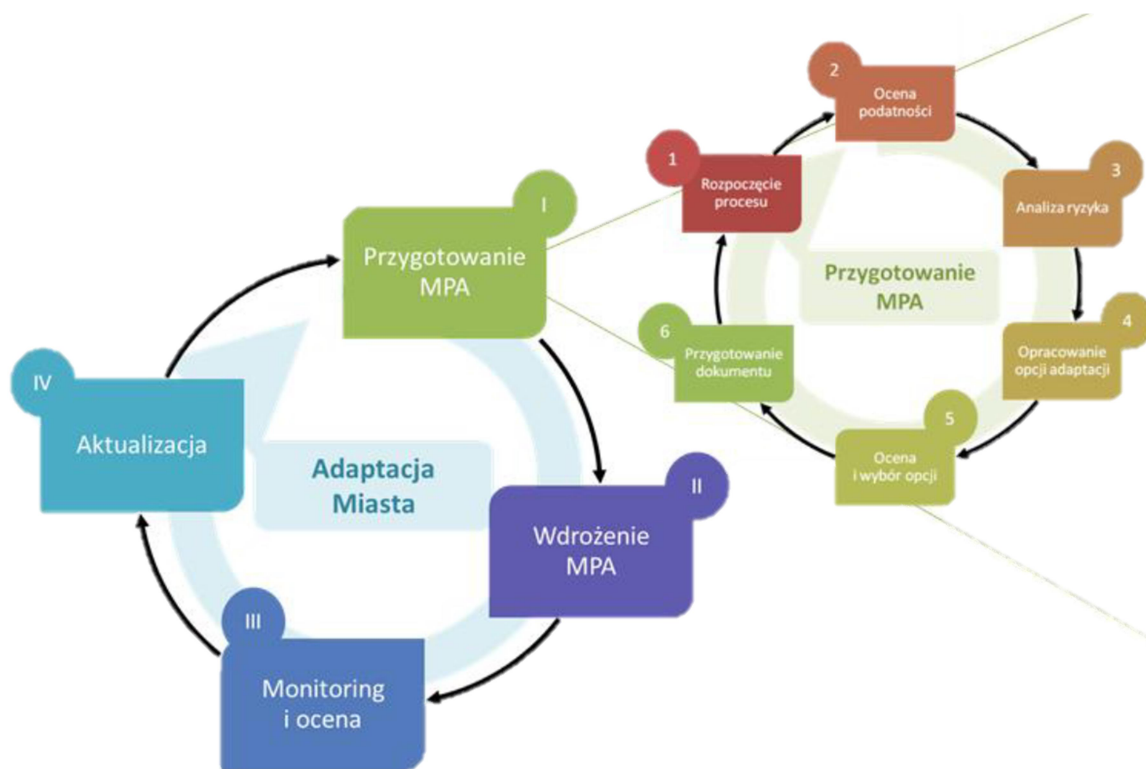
I
Przygotowanie MPA

II
Wdrożenie MPA

III
Monitoring i ocena

IV
Aktualizacja

Adaptacja Miasta

1
Rozpoczęcie procesu

2
Ocena podatności

3
Analiza ryzyka

4
Opracowanie opcji adaptacji

5
Ocena i wybór opcji

6
Przygotowanie dokumentu

Przygotowanie MPA